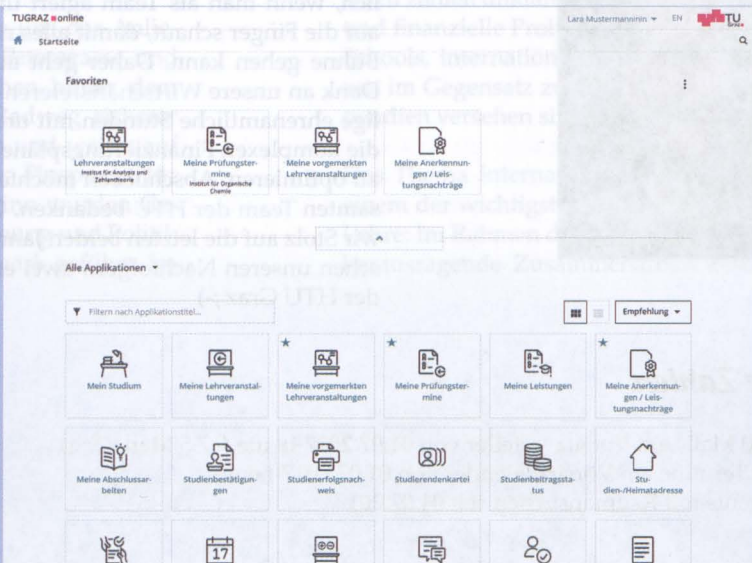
TUGRAZ online

Lara Mustermanninn EN TU Graz

Startseite

Favoriten

Lehrveranstaltungen
Institut für Analysis und Zahlentheorie

Meine Prüfungstermine
Institut für Organische Chemie

Meine vorgemerkten Lehrveranstaltungen

Meine Anerkennungen / Leistungsnachträge

Alle Applikationen

Filtern nach Applikationstitel...

Empfehlung

Mein Studium

Meine Lehrveranstaltungen

Meine vorgemerkten Lehrveranstaltungen

Meine Prüfungstermine

Meine Leistungen

Meine Anerkennungen / Leistungsnachträge

Meine Abschlussarbeiten

Studienbestätigungen

Studienerfolgsnachweis

Studierendenkartei

Studienbeitragsstatus

Studien-/Heimatadresse

17